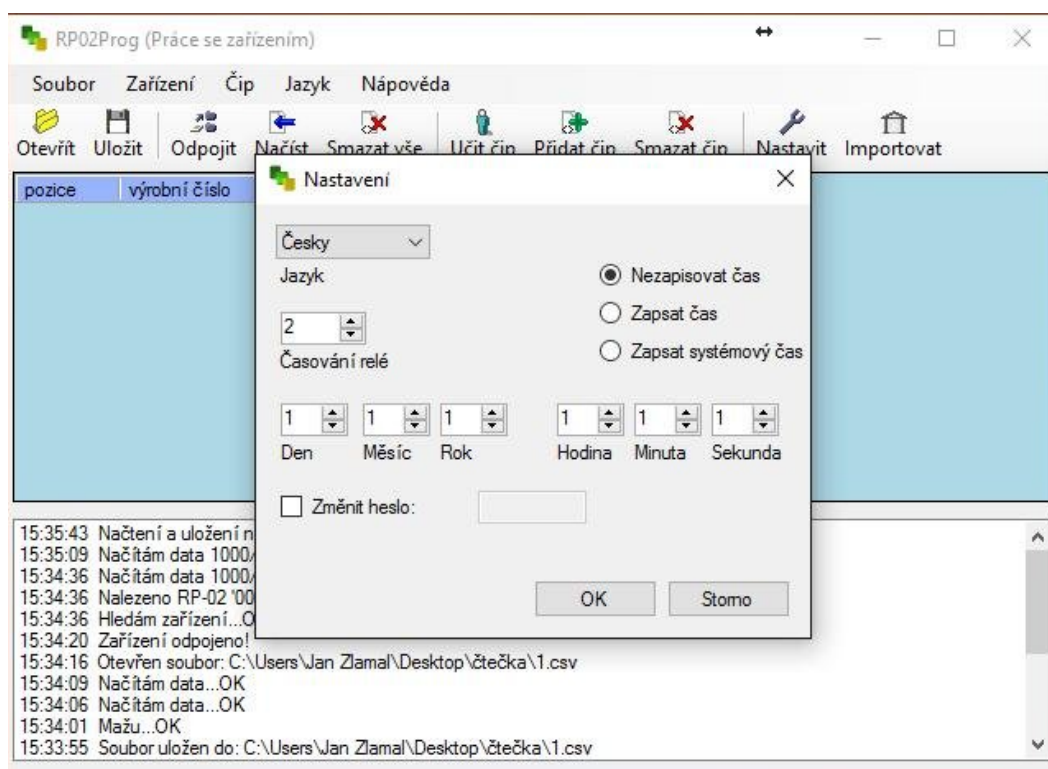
RP02Prog (Práce se zařízením)

Soubor Zařízení Čip Jazyk Nápověda

Otevřít Uložit Odpojit Načíst Smazat vše Učit čip Přidat čip Smazat čip Nastavit Importovat

pozice výrobní číslo

Nastavení

Česky

Jazyk

Nezapisovat čas

Zapsat čas

Zapsat systémový čas

2

Časování relé

1 1 1 1 1 1

Den Měsíc Rok Hodina Minuta Sekunda

Změnit heslo:

OK Storno

15:35:43 Načtení a uložení n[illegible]
15:35:09 Načítám data 1000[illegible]
15:34:36 Načítám data 1000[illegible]
15:34:36 Nalezeno RP-02 '00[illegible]
15:34:36 Hledám zařízení...O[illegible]
15:34:20 Zařízení odpojeno!
15:34:16 Otevřen soubor: C:\Users\Jan Zlamal\Desktop\čtečka\1.csv
15:34:09 Načítám data...OK
15:34:06 Načítám data...OK
15:34:01 Mažu...OK
15:33:55 Soubor uložen do: C:\Users\Jan Zlamal\Desktop\čtečka\1.csv